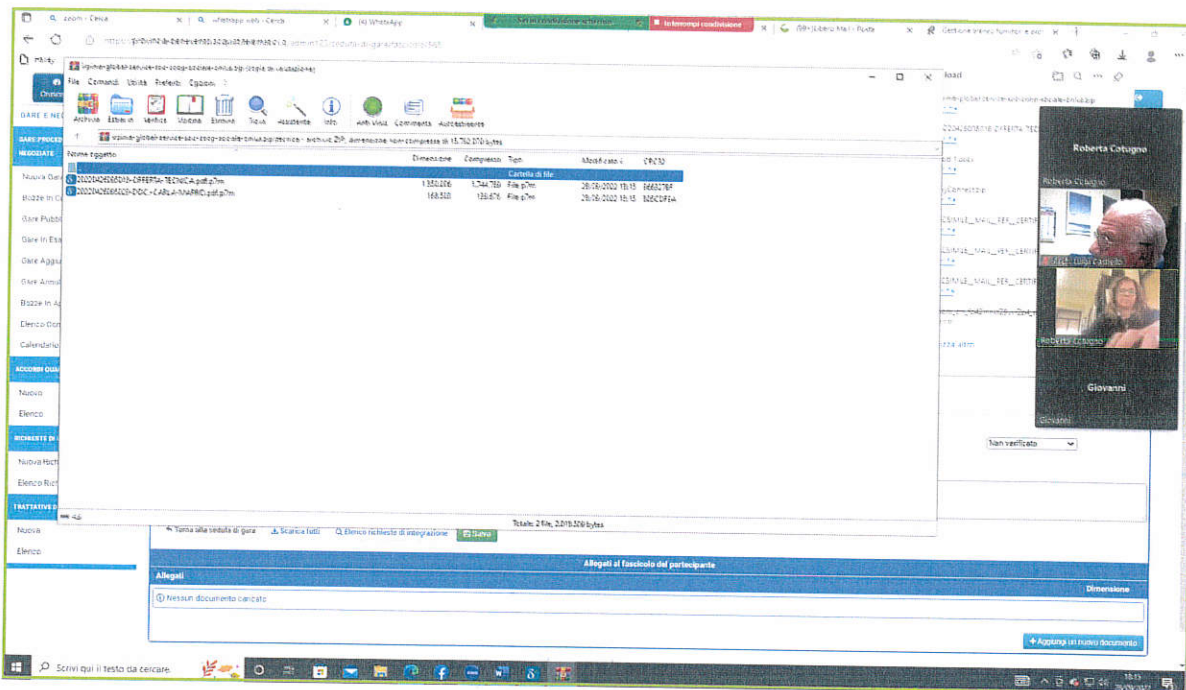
Q zoom - Cerca | Q whatsapp web - Cerca | (4) WhatsApp | Stai condividendo lo schermo | Interrompi condivisione | (99+) Libero Mail - Posta | Gestione elenco fornitori e albo

File Comandi Utilità Preferiti Opzioni ?

Archivio Estrai in Verifica Visualizza Elimina Trova Assistente Info Anti Virus Commenta Autoestraente

vpime-global-service-soc-coop-sociale-onlus.zip\tecnica - archivio ZIP, dimensione non compressa di 13.782.070 bytes

| Nome oggetto | Dimensione | Compresso | Tipo | Modificato il | CRC32 |
|---|---|---|---|---|---|
| .. | | | Cartella di file | | |
| 20220426065013-OFFERTA-TECNICA.pdf.p7m | 1.350.206 | 1.744.756 | File p7m | 28/06/2022 15:15 | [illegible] |
| 20220426065020-DOC.-CARLA-MARRO.pdf.p7m | 168.520 | 138.676 | File p7m | 28/06/2022 15:15 | 926C0FEA |

Totale: 2 file, 2.019.320 bytes

GARE E NEGOZIATE
GARE PROCEDURE NEGOZIATE
Nuova Gara
Bozze in Corso
Gare Pubblicate
Gare in Esame
Gare Aggiudicate
Gare Annullate
Bozze in Approvazione
Elenco Documenti
Calendario
ACCORDI QUADRO
Nuovo
Elenco
RICHIESTE DI
Nuova Richiesta
Elenco Richieste
TRATTATIVE DIRETTE
Nuova
Elenco

Torna alla seduta di gara | Scarica tutti | Elenco richieste di integrazione | Salva

Non verificato

Allegati al fascicolo del partecipante
Allegati | Dimensione
Nessun documento caricato
+ Aggiungi un nuovo documento

Roberta Cotugno
Roberta Cotugno
Avv. Luigi Castello
Roberta Cotugno
Giovanni
Giovanni

Scrivi qui il testo da cercare